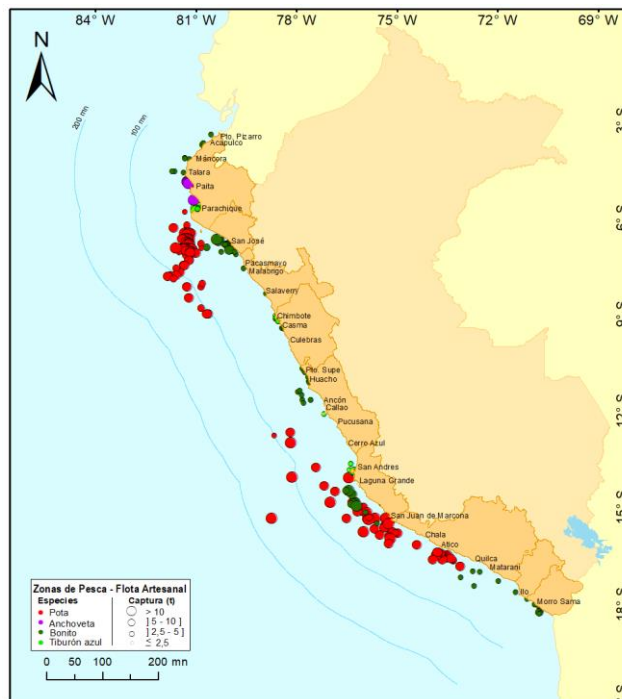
84° W
81° W
78° W
75° W
72° W
69° W
N
200 mn
100 mn
3° S
6° S
9° S
12° S
15° S
18° S
Pto. Pizarro
Acapulco
Máncora
Talara
Paita
Parachique
San José
Pacasmayo
Malabrigo
Salaverry
Chimbote
Casma
Culebras
Pto. Supe
Huacho
Ancón
Callao
Pucusana
Cerro Azul
San Andres
Laguna Grande
San Juan de Marcona
Chala
Atico
Quilca
Matarani
Ilo
Morro Sama

Zonas de Pesca - Flota Artesanal
Especies
Pota
Anchoveta
Bonito
Tiburón azul
Captura (t)
> 10
] 5 - 10 ]
] 2,5 - 5 ]
≤ 2,5
0 50 100 200 mn